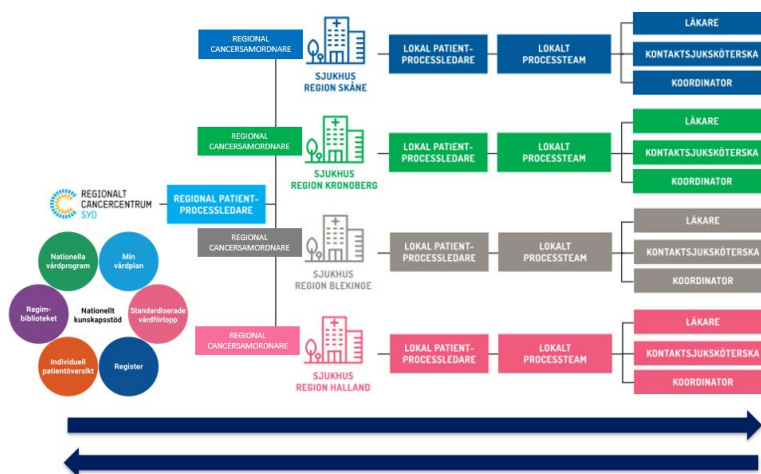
REGIONALT CANCERCENTRUM SYD

REGIONAL PATIENT-PROCESSLEDARE

Nationella vårdprogram

Min vårdplan

Regimbiblioteket

Nationellt kunskapsstöd

Standardiserade vårdförlopp

Individuell patientöversikt

Register

REGIONAL CANCERSAMORDNARE

SJUKHUS REGION SKÅNE

LOKAL PATIENT-PROCESSLEDARE

LOKALT PROCESSTEAM

LÄKARE

KONTAKTSJUKSKÖTERSKA

KOORDINATOR

REGIONAL CANCERSAMORDNARE

SJUKHUS REGION KRONOBERG

LOKAL PATIENT-PROCESSLEDARE

LOKALT PROCESSTEAM

LÄKARE

KONTAKTSJUKSKÖTERSKA

KOORDINATOR

REGIONAL CANCERSAMORDNARE

SJUKHUS REGION BLEKINGE

LOKAL PATIENT-PROCESSLEDARE

LOKALT PROCESSTEAM

LÄKARE

KONTAKTSJUKSKÖTERSKA

KOORDINATOR

REGIONAL CANCERSAMORDNARE

SJUKHUS REGION HALLAND

LOKAL PATIENT-PROCESSLEDARE

LOKALT PROCESSTEAM

LÄKARE

KONTAKTSJUKSKÖTERSKA

KOORDINATOR